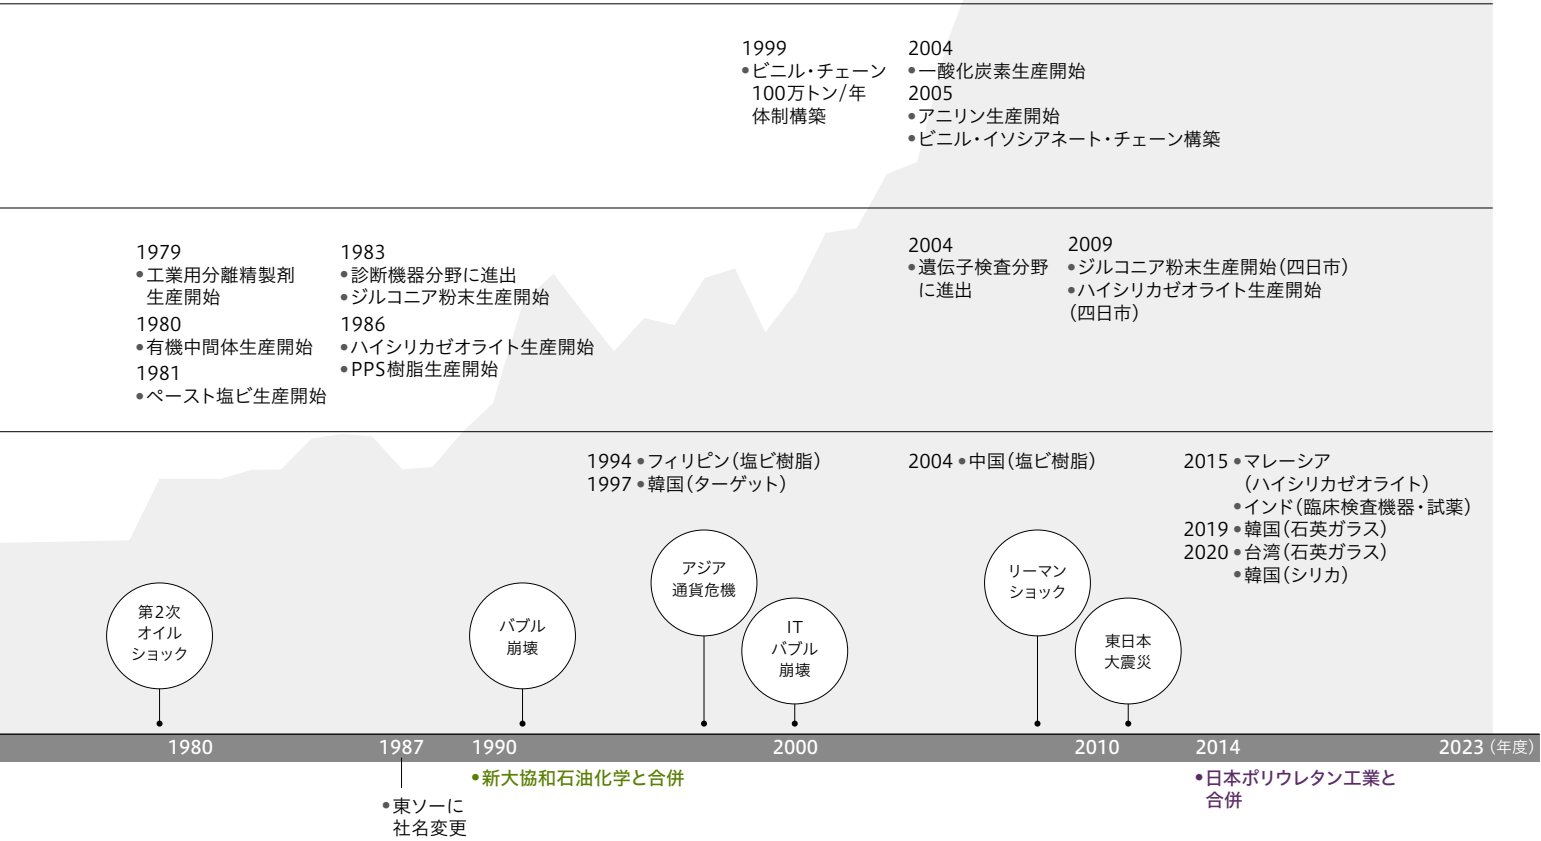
1999
•ビニル・チェーン 100万トン/年 体制構築

2004
•一酸化炭素生産開始
2005
•アニリン生産開始
•ビニル・イソシアネート・チェーン構築

1979
•工業用分離精製剤 生産開始
1980
•有機中間体生産開始
1981
•ペースト塩ビ生産開始

1983
•診断機器分野に進出
•ジルコニア粉末生産開始
1986
•ハイシリカゼオライト生産開始
•PPS樹脂生産開始

2004
•遺伝子検査分野 に進出

2009
•ジルコニア粉末生産開始(四日市)
•ハイシリカゼオライト生産開始 (四日市)

1994 •フィリピン(塩ビ樹脂)
1997 •韓国(ターゲット)

2004 •中国(塩ビ樹脂)

2015 •マレーシア (ハイシリカゼオライト)
•インド(臨床検査機器・試薬)
2019 •韓国(石英ガラス)
2020 •台湾(石英ガラス)
•韓国(シリカ)

第2次 オイル ショック

バブル 崩壊

アジア 通貨危機

IT バブル 崩壊

リーマン ショック

東日本 大震災

1980 1987 1990 2000 2010 2014 2023 (年度)

•新大協和石油化学と合併

•東ソーに 社名変更

•日本ポリウレタン工業と 合併